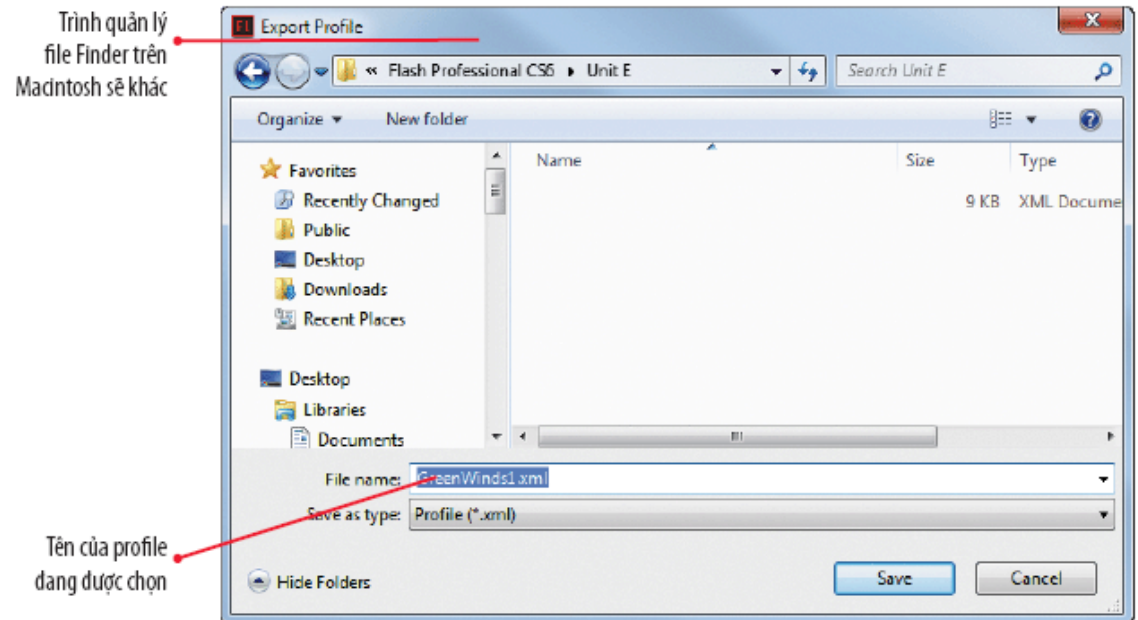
Trình quản lý file Finder trên Macintosh sẽ khác

Fl Export Profile

« Flash Professional CS6 ▸ Unit E

Search Unit E

Organize ▾

New folder

Favorites

Recently Changed

Public

Desktop

Downloads

Recent Places

Desktop

Libraries

Documents

Name

Size

Type

9 KB

XML Docume

File name:

GreenWinds1.xml

Save as type:

Profile (*.xml)

Tên của profile đang được chọn

Hide Folders

Save

Cancel